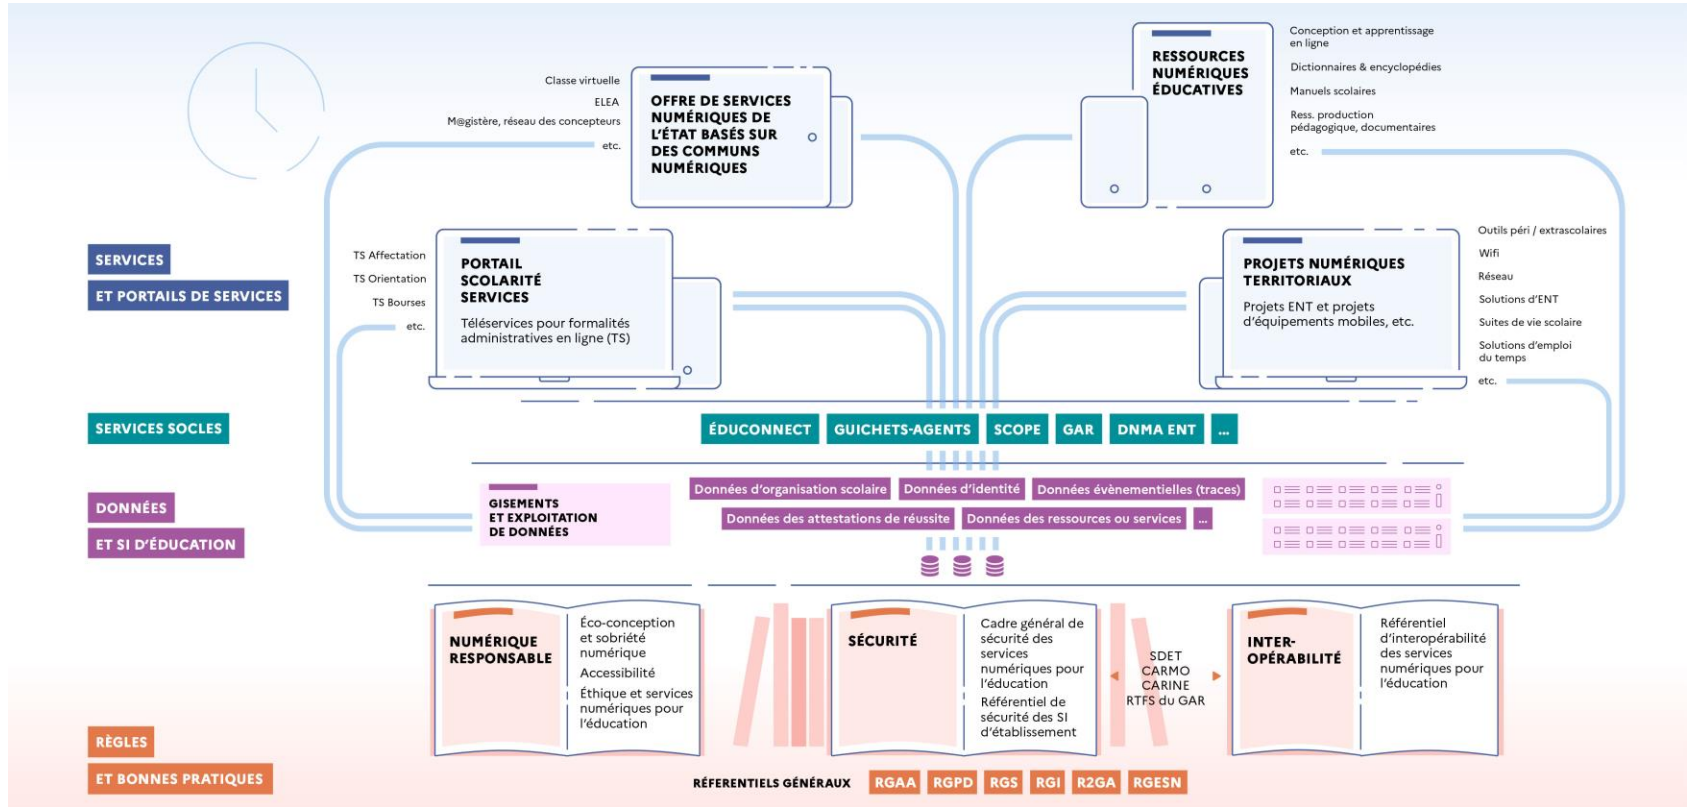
SERVICES
ET PORTAILS DE SERVICES

Classe virtuelle
ELEA
M@gistère, réseau des concepteurs
etc.

OFFRE DE SERVICES NUMÉRIQUES DE L'ÉTAT BASÉS SUR DES COMMUNS NUMÉRIQUES

RESSOURCES NUMÉRIQUES ÉDUCATIVES

Conception et apprentissage en ligne
Dictionnaires & encyclopédies
Manuels scolaires
Ress. production pédagogique, documentaires
etc.

TS Affectation
TS Orientation
TS Bourses
etc.

PORTAIL SCOLARITÉ SERVICES
Téléservices pour formalités administratives en ligne (TS)

PROJETS NUMÉRIQUES TERRITORIAUX
Projets ENT et projets d'équipements mobiles, etc.

Outils péri / extrascolaires
Wifi
Réseau
Solutions d'ENT
Suites de vie scolaire
Solutions d'emploi du temps
etc.

SERVICES SOCLES
ÉDUCONNECT
GUICHETS-AGENTS
SCOPE
GAR
DNMA ENT
...

DONNÉES
ET SI D'ÉDUCATION

GISEMENTS ET EXPLOITATION DE DONNÉES

Données d'organisation scolaire
Données d'identité
Données évènementielles (traces)
Données des attestations de réussite
Données des ressources ou services
...

RÈGLES
ET BONNES PRATIQUES

NUMÉRIQUE RESPONSABLE
Éco-conception et sobriété numérique
Accessibilité
Éthique et services numériques pour l'éducation

SÉCURITÉ
Cadre général de sécurité des services numériques pour l'éducation
Référentiel de sécurité des SI d'établissement

SDET
CARMO
CARINE
RTFS du GAR

INTER-OPÉRABILITÉ
Référentiel d'interopérabilité des services numériques pour l'éducation

RÉFERENTIELS GÉNÉRAUX
RGAA
RGPD
RGS
RGI
R2GA
RGESN